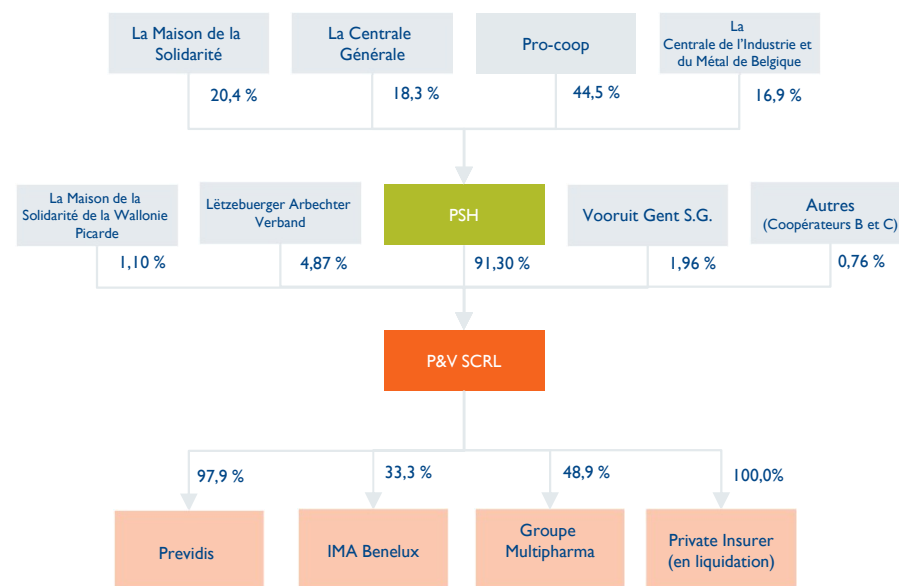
La Maison de la Solidarité

La Centrale Générale

Pro-coop

La Centrale de l'Industrie et du Métal de Belgique

20,4 %

18,3 %

44,5 %

16,9 %

La Maison de la Solidarité de la Wallonie Picarde

Lëtzebuerger Arbechter Verband

PSH

Vooruit Gent S.G.

Autres (Coopérateurs B et C)

1,10 %

4,87 %

91,30 %

1,96 %

0,76 %

P&V SCRL

97,9 %

33,3 %

48,9 %

100,0%

Previdis

IMA Benelux

Groupe Multipharma

Private Insurer (en liquidation)